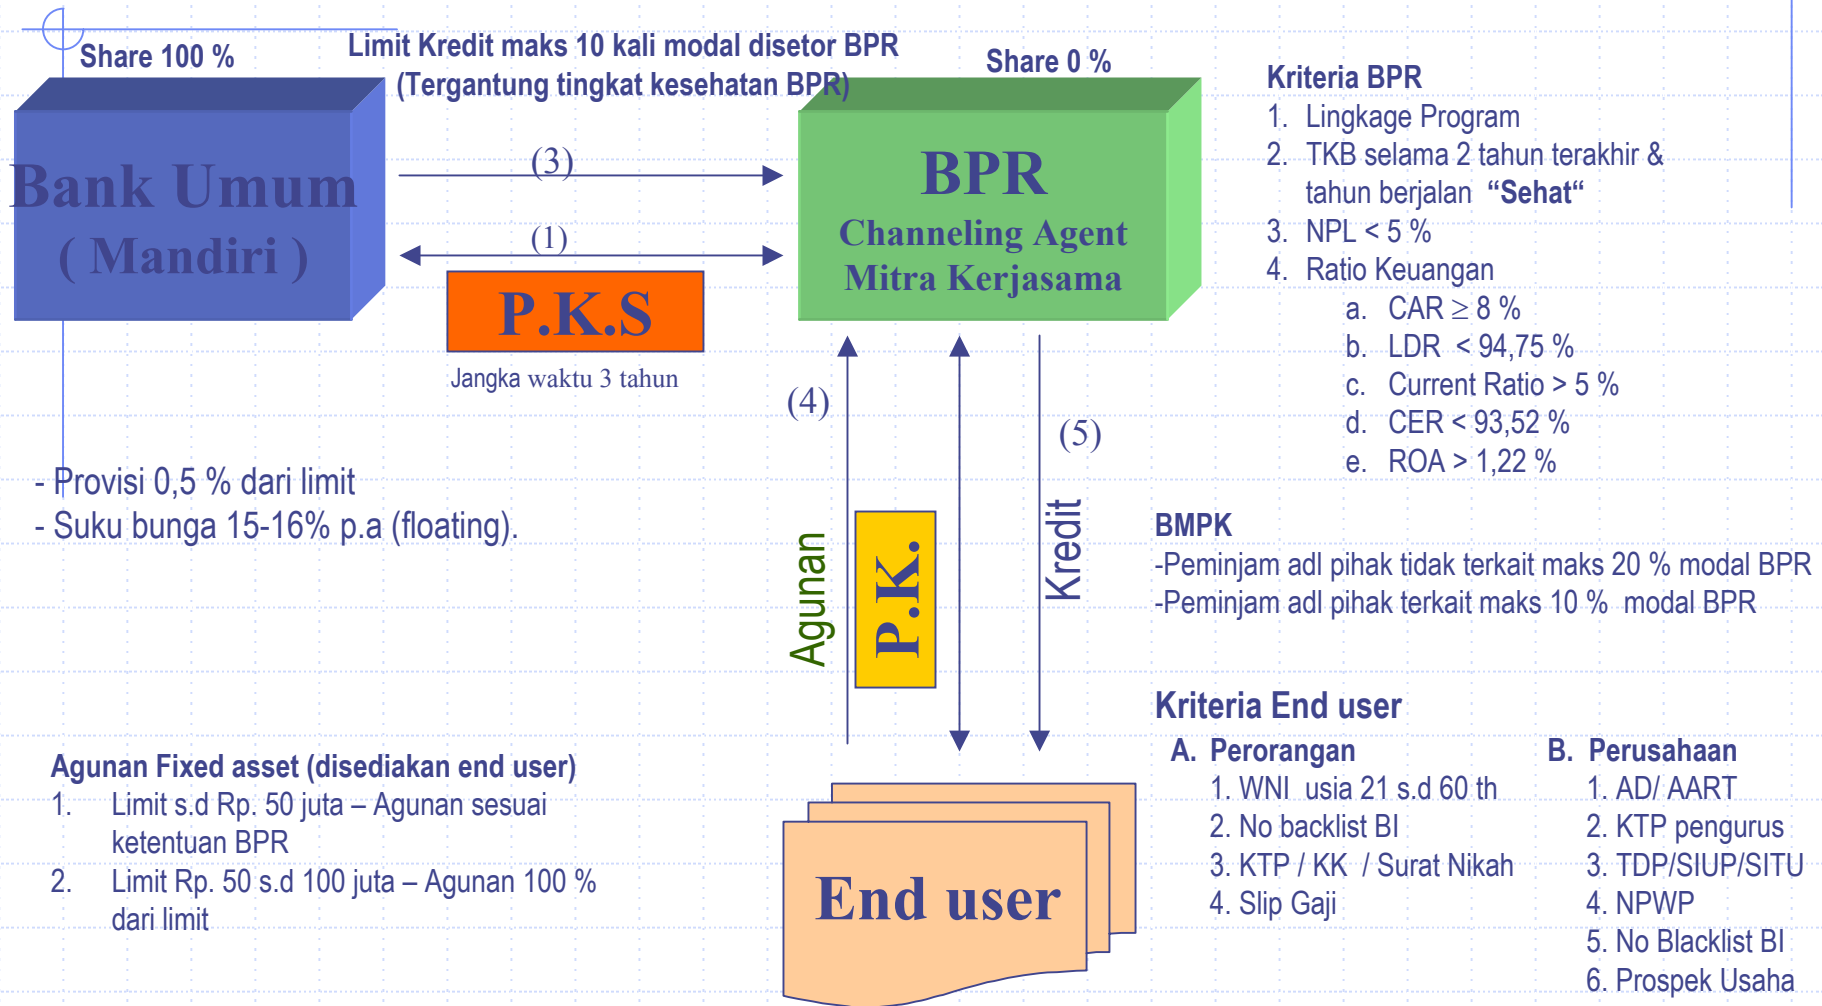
Share 100 %

Limit Kredit maks 10 kali modal disetor BPR (Tergantung tingkat kesehatan BPR)

Share 0 %

Bank Umum ( Mandiri )

(3)

(1)

P.K.S

Jangka waktu 3 tahun

BPR
Channeling Agent
Mitra Kerjasama

Kriteria BPR
1. Lingkage Program
2. TKB selama 2 tahun terakhir & tahun berjalan **“Sehat“**
3. NPL < 5 %
4. Ratio Keuangan
a. CAR $\geq$ 8 %
b. LDR < 94,75 %
c. Current Ratio > 5 %
d. CER < 93,52 %
e. ROA > 1,22 %

(4)

(5)

- Provisi 0,5 % dari limit
- Suku bunga 15-16% p.a (floating).

Agunan

P.K.

Kredit

BMPK
-Peminjam adl pihak tidak terkait maks 20 % modal BPR
-Peminjam adl pihak terkait maks 10 % modal BPR

Kriteria End user
A. Perorangan
1. WNI usia 21 s.d 60 th
2. No backlist BI
3. KTP / KK / Surat Nikah
4. Slip Gaji

B. Perusahaan
1. AD/ AART
2. KTP pengurus
3. TDP/SIUP/SITU
4. NPWP
5. No Blacklist BI
6. Prospek Usaha

Agunan Fixed asset (disediakan end user)
1. Limit s.d Rp. 50 juta – Agunan sesuai ketentuan BPR
2. Limit Rp. 50 s.d 100 juta – Agunan 100 % dari limit

End user